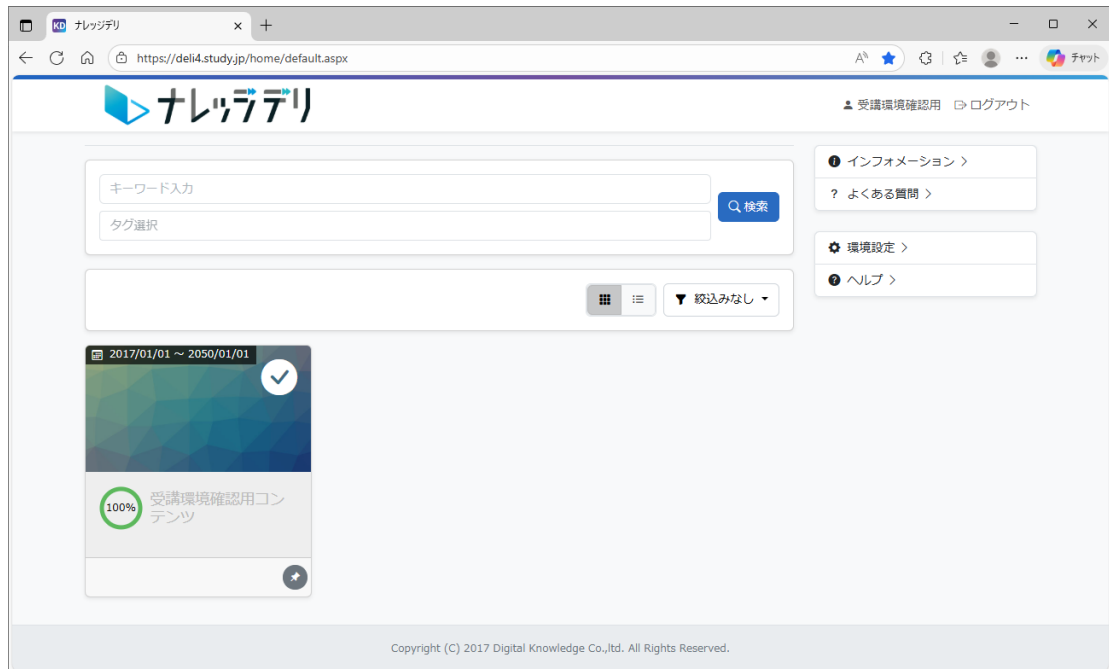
KD ナレッジデリ ×
+
https://deli4.study.jp/home/default.aspx
チャット

ナレッジデリ
受講環境確認用 ログアウト

キーワード入力
タグ選択
検索

インフォメーション >
? よくある質問 >

環境設定 >
ヘルプ >

絞込みなし

2017/01/01 ～ 2050/01/01

100%
受講環境確認用コンテンツ

Copyright (C) 2017 Digital Knowledge Co.,ltd. All Rights Reserved.